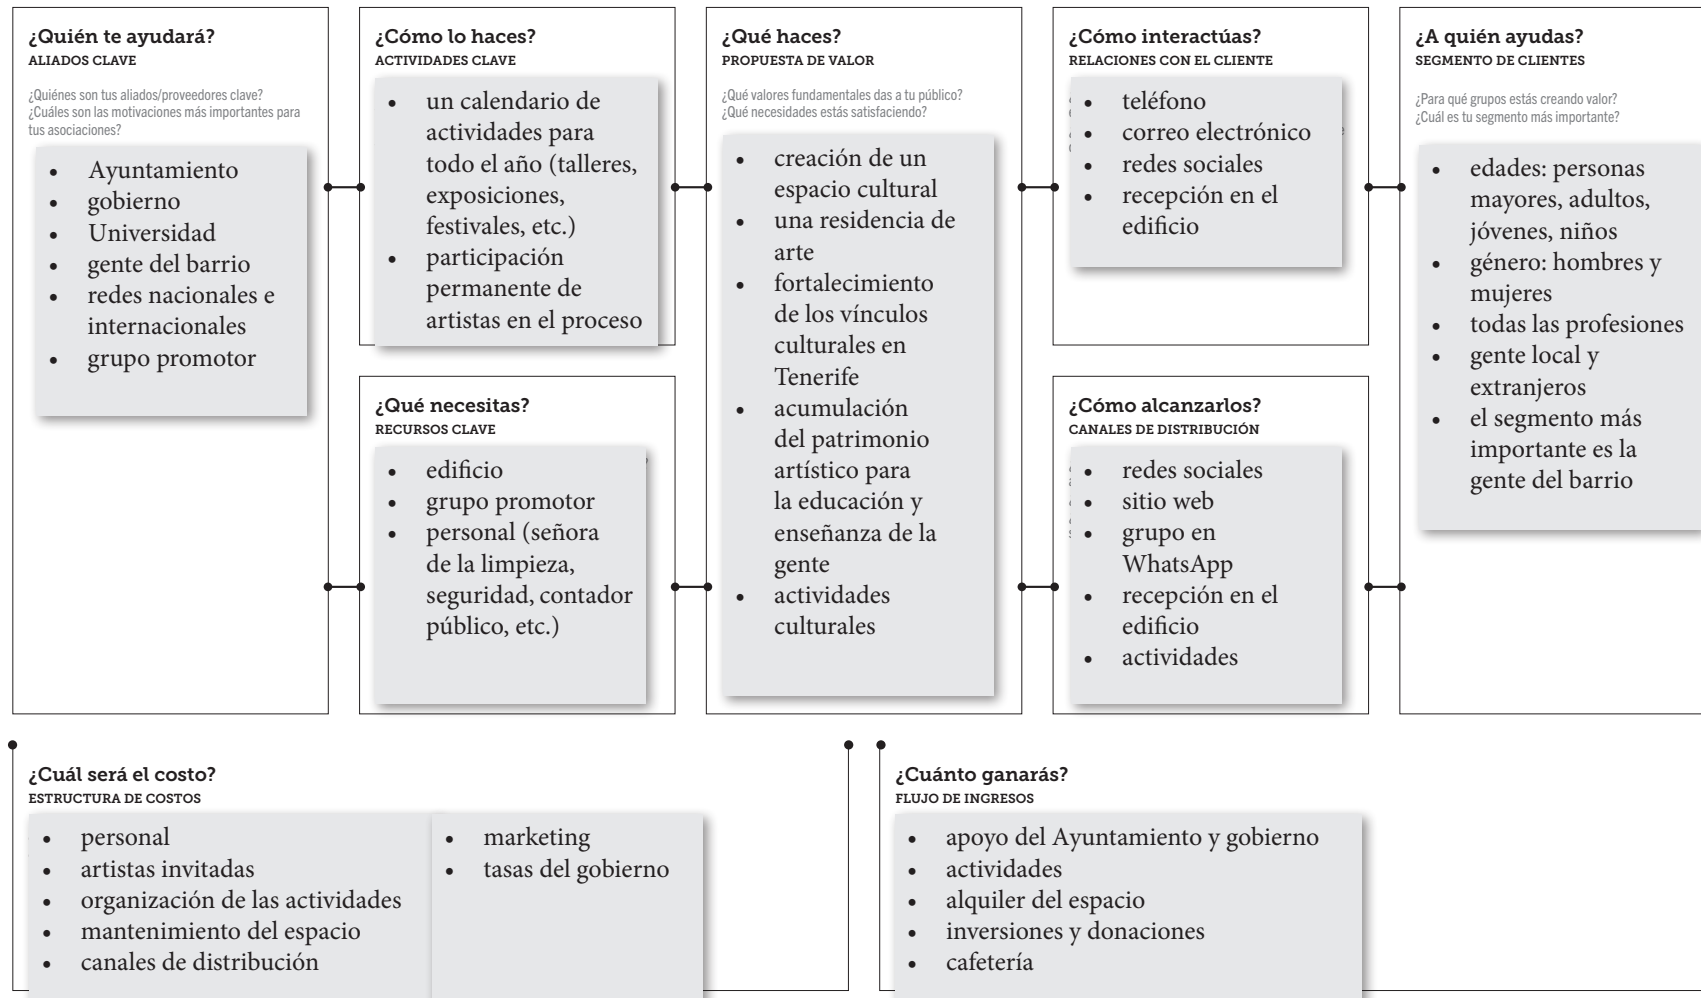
¿Quién te ayudará?
ALIADOS CLAVE

¿Quiénes son tus aliados/proveedores clave? ¿Cuáles son las motivaciones más importantes para tus asociaciones?

- Ayuntamiento
- gobierno
- Universidad
- gente del barrio
- redes nacionales e internacionales
- grupo promotor

¿Cómo lo haces?
ACTIVIDADES CLAVE

- un calendario de actividades para todo el año (talleres, exposiciones, festivales, etc.)
- participación permanente de artistas en el proceso

¿Qué necesitas?
RECURSOS CLAVE

- edificio
- grupo promotor
- personal (señora de la limpieza, seguridad, contador público, etc.)

¿Qué haces?
PROPUESTA DE VALOR

¿Qué valores fundamentales das a tu público? ¿Qué necesidades estás satisfaciendo?

- creación de un espacio cultural
- una residencia de arte
- fortalecimiento de los vínculos culturales en Tenerife
- acumulación del patrimonio artístico para la educación y enseñanza de la gente
- actividades culturales

¿Cómo interactúas?
RELACIONES CON EL CLIENTE

- teléfono
- correo electrónico
- redes sociales
- recepción en el edificio

¿Cómo alcanzarlos?
CANALES DE DISTRIBUCIÓN

- redes sociales
- sitio web
- grupo en WhatsApp
- recepción en el edificio
- actividades

¿A quién ayudas?
SEGMENTO DE CLIENTES

¿Para qué grupos estás creando valor? ¿Cuál es tu segmento más importante?

- edades: personas mayores, adultos, jóvenes, niños
- género: hombres y mujeres
- todas las profesiones
- gente local y extranjeros
- el segmento más importante es la gente del barrio

¿Cuál será el costo?
ESTRUCTURA DE COSTOS

- personal
- artistas invitadas
- organización de las actividades
- mantenimiento del espacio
- canales de distribución

- marketing
- tasas del gobierno

¿Cuánto ganarás?
FLUJO DE INGRESOS

- apoyo del Ayuntamiento y gobierno
- actividades
- alquiler del espacio
- inversiones y donaciones
- cafetería